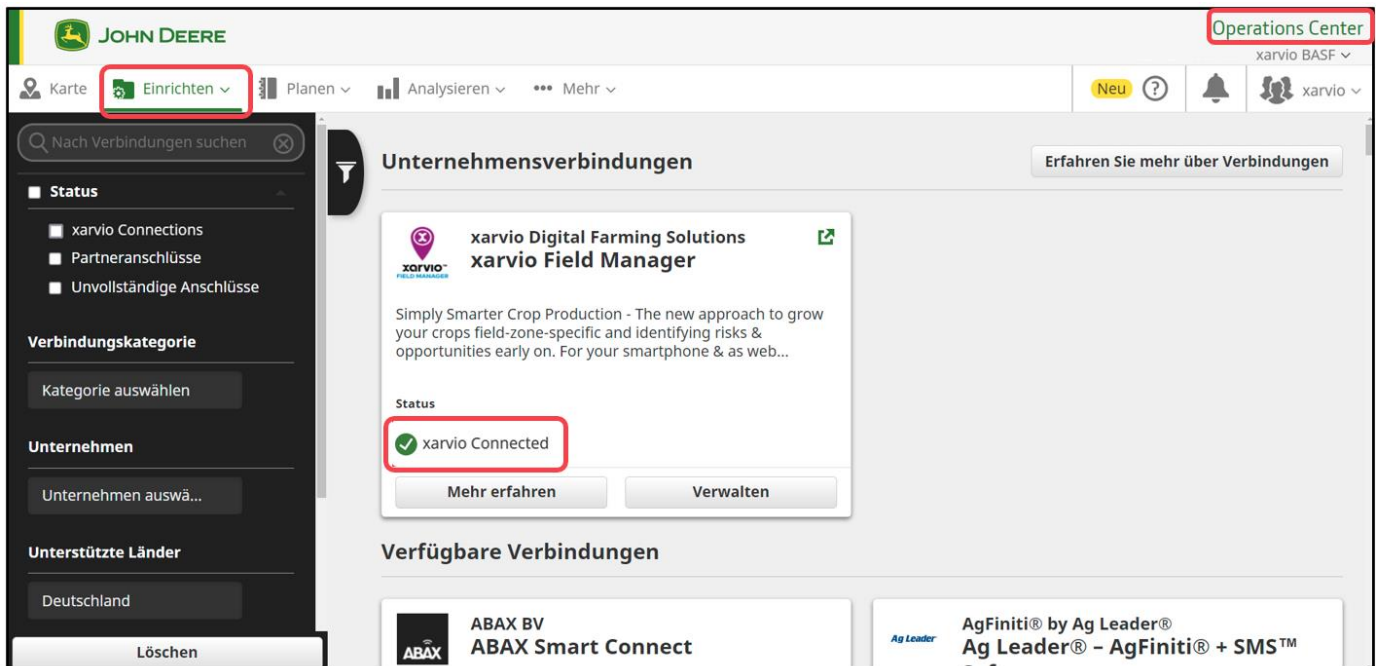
JOHN DEERE

Operations Center
xarvio BASF ∨

Karte Einrichten ∨ Planen ∨ Analysieren ∨ ••• Mehr ∨

Neu ? xarvio ∨

Nach Verbindungen suchen

Status

xarvio Connections
Partneranschlüsse
Unvollständige Anschlüsse

Verbindungskategorie

Kategorie auswählen

Unternehmen

Unternehmen auswä...

Unterstützte Länder

Deutschland

Löschen

Unternehmensverbindungen

Erfahren Sie mehr über Verbindungen

xarvio FIELD MANAGER

xarvio Digital Farming Solutions
xarvio Field Manager

Simply Smarter Crop Production - The new approach to grow your crops field-zone-specific and identifying risks & opportunities early on. For your smartphone & as web...

Status

xarvio Connected

Mehr erfahren

Verwalten

Verfügbare Verbindungen

ABAX

ABAX BV
ABAX Smart Connect

Ag Leader

AgFiniti® by Ag Leader®
Ag Leader® – AgFiniti® + SMS™
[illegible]